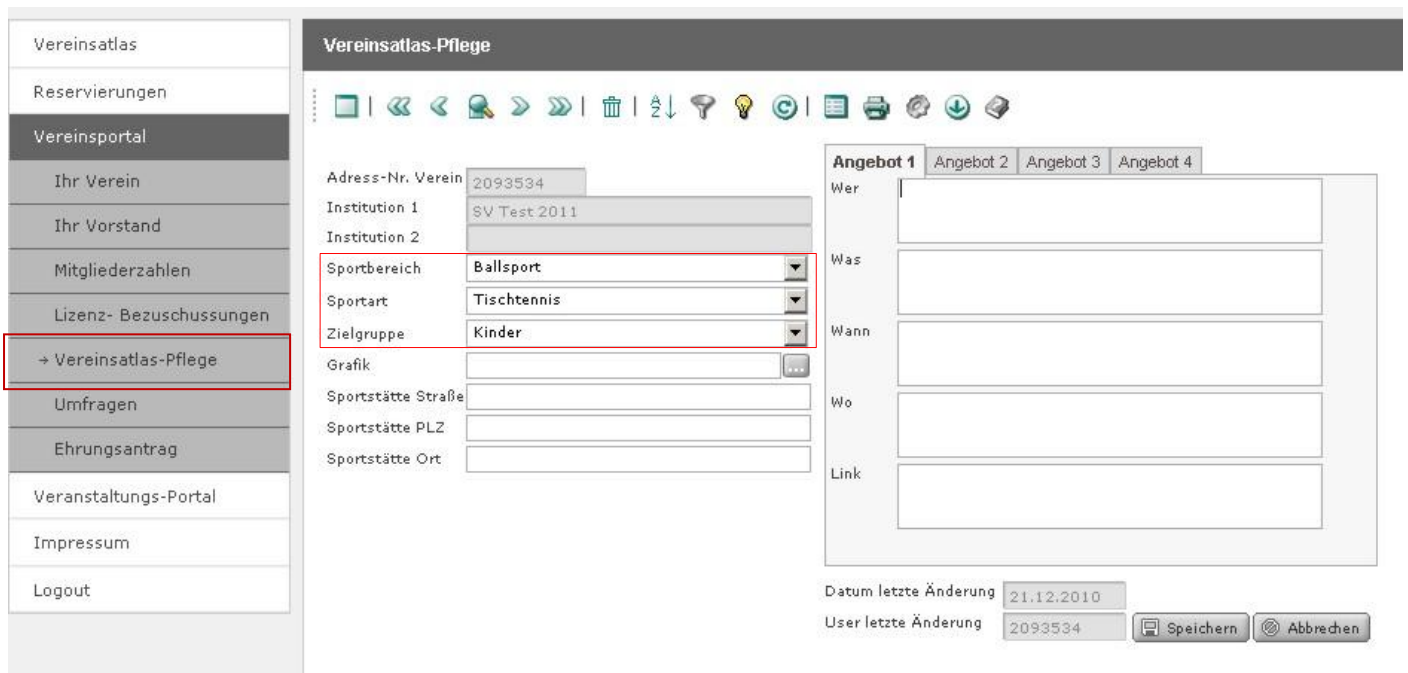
Vereinsatlas
Reservierungen
Vereinsportal
Ihr Verein
Ihr Vorstand
Mitgliederzahlen
Lizenz- Bezuschussungen
→ Vereinsatlas-Pflege
Umfragen
Ehrungsantrag
Veranstaltungs-Portal
Impressum
Logout

Vereinsatlas-Pflege

Adress-Nr. Verein 2093534
Institution 1 SV Test 2011
Institution 2
Sportbereich Ballsport
Sportart Tischtennis
Zielgruppe Kinder
Grafik ...
Sportstätte Straße
Sportstätte PLZ
Sportstätte Ort

Angebot 1 | Angebot 2 | Angebot 3 | Angebot 4
Wer
Was
Wann
Wo
Link

Datum letzte Änderung 21.12.2010
User letzte Änderung 2093534
Speichern
Abbrechen